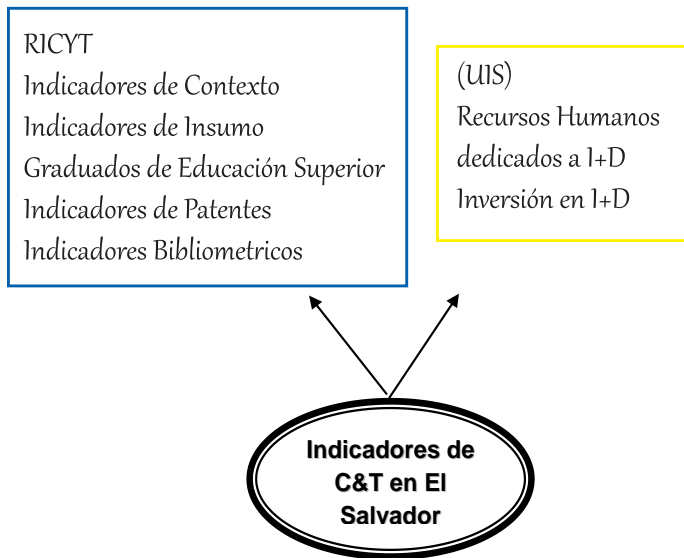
RICYT
Indicadores de Contexto
Indicadores de Insumo
Graduados de Educación Superior
Indicadores de Patentes
Indicadores Bibliometricos

(UIS)
Recursos Humanos dedicados a I+D
Inversión en I+D

Indicadores de C&T en El Salvador